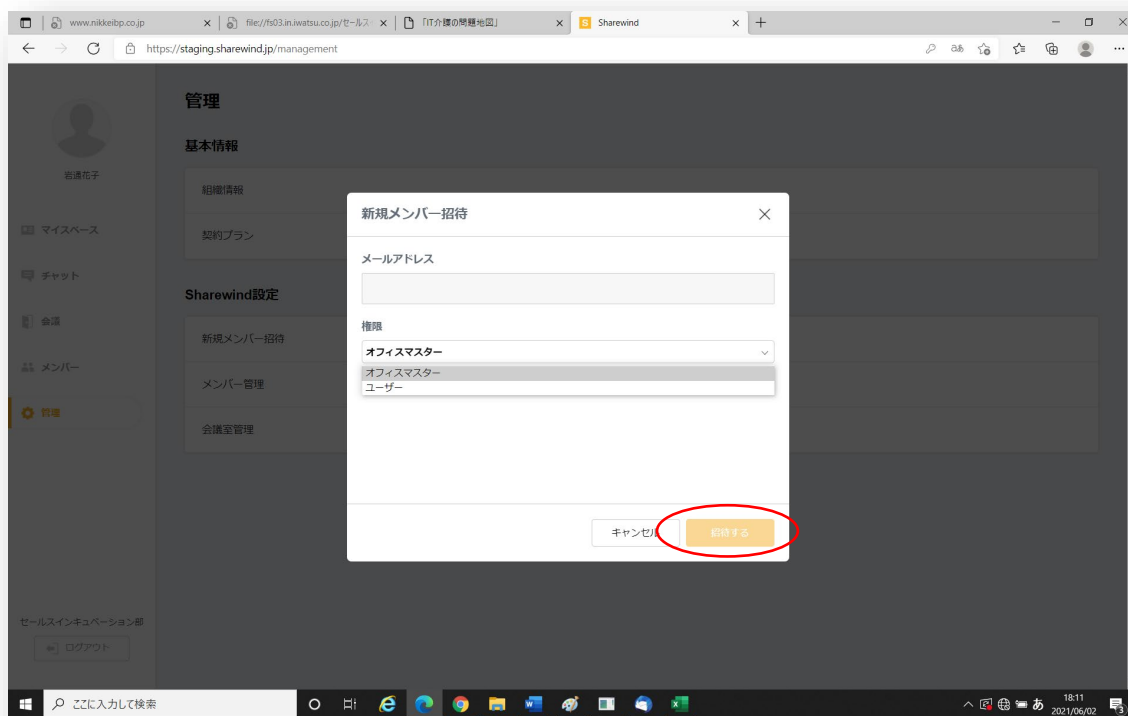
www.nikkeibp.co.jp
file://fs03.in.iwatsu.co.jp/セールス
「IT介護の問題地図」
Sharewind
https://staging.sharewind.jp/management

岩通花子
マイスペース
チャット
会議
メンバー
管理

管理
基本情報
組織情報
契約プラン
Sharewind設定
新規メンバー招待
メンバー管理
会議室管理

新規メンバー招待
メールアドレス
権限
オフィスマスター
オフィスマスター
ユーザー
キャンセル
招待する

セールスインキュベーション部
ログアウト

ここに入力して検索
18:11
2021/06/02